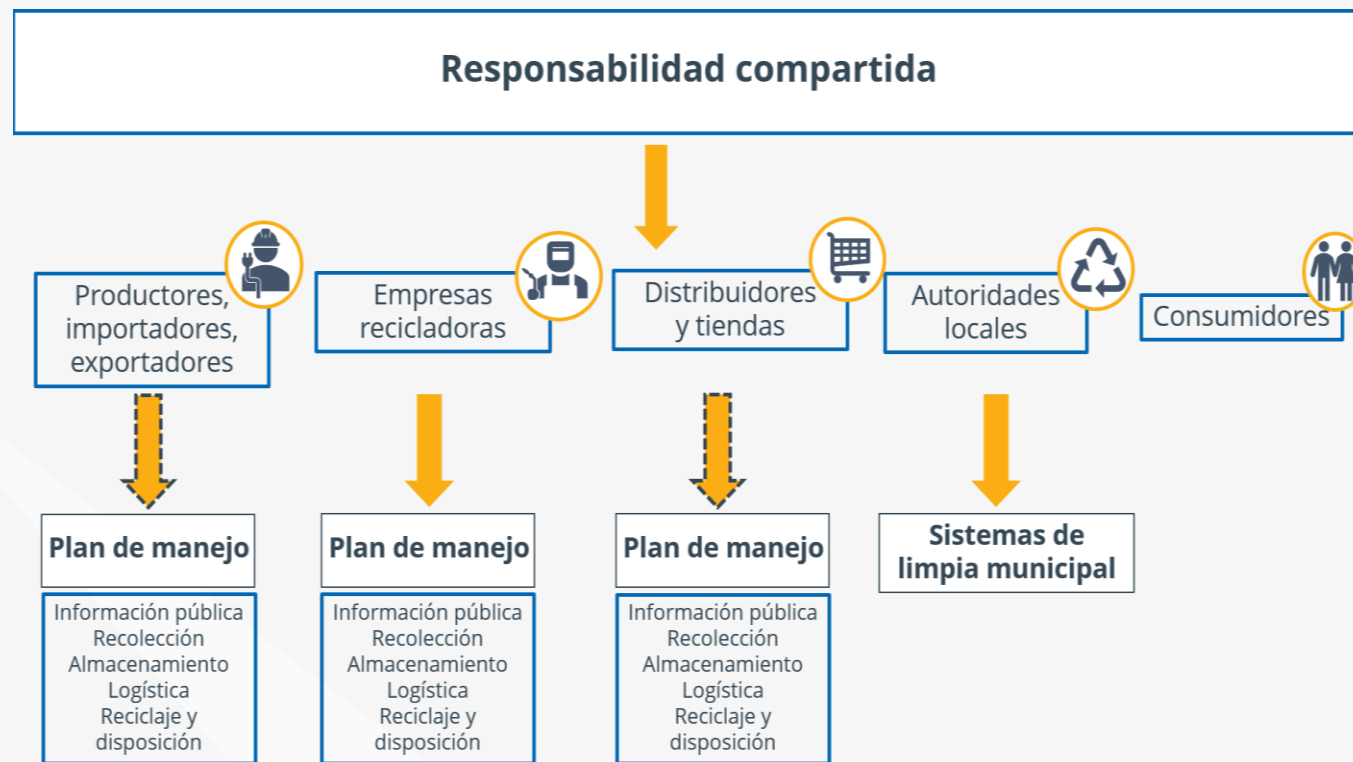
Responsabilidad compartida

Productores, importadores, exportadores

Empresas recicladoras

Distribuidores y tiendas

Autoridades locales

Consumidores

Plan de manejo

Información pública
Recolección
Almacenamiento
Logística
Reciclaje y disposición

Plan de manejo

Información pública
Recolección
Almacenamiento
Logística
Reciclaje y disposición

Plan de manejo

Información pública
Recolección
Almacenamiento
Logística
Reciclaje y disposición

Sistemas de limpia municipal